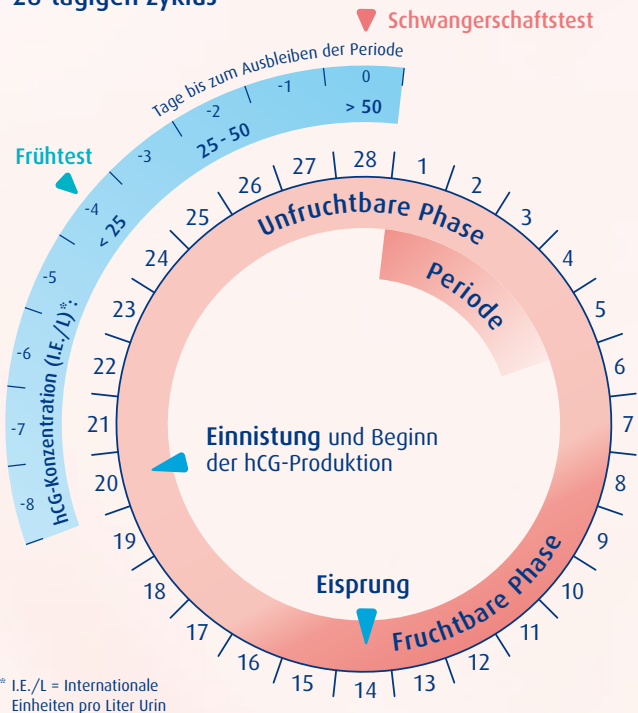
28-tägigen Zyklus

Schwangerschaftstest

Tage bis zum Ausbleiben der Periode

0 -1 -2 -3 -4 -5 -6 -7 -8

> 50

25 - 50

< 25

hCG-Konzentration (I.E./L)*:

Frühtest

28 1 2 3 4 5 6 7 8 9 10 11 12 13 14 15 16 17 18 19 20 21 22 23 24 25 26 27

Unfruchtbare Phase

Periode

Einnistung und Beginn der hCG-Produktion

Eisprung

Fruchtbare Phase

* I.E./L = Internationale Einheiten pro Liter Urin